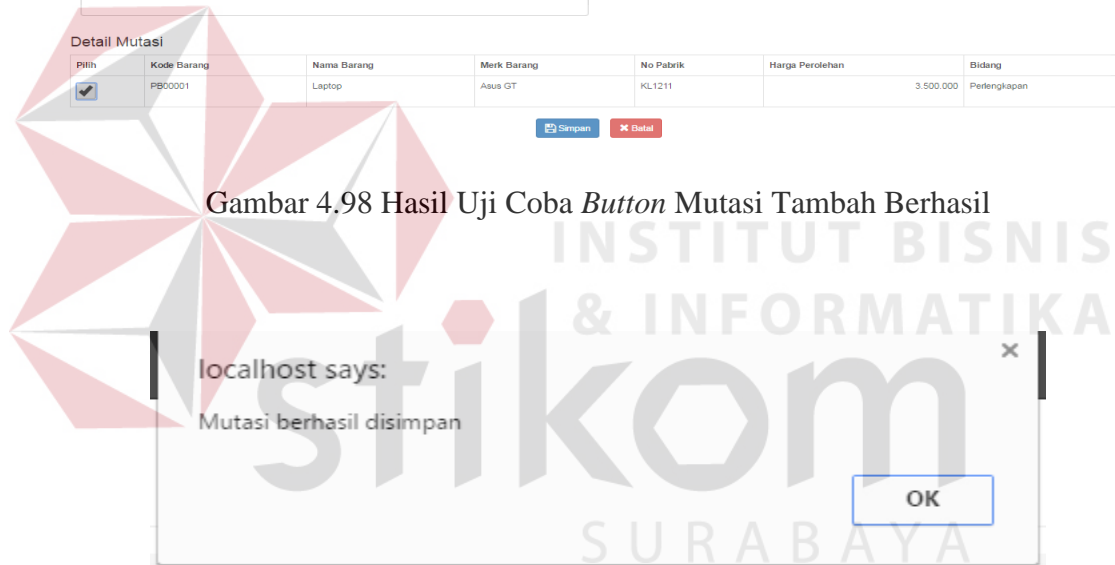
Detail Mutasi

| Pilih | Kode Barang | Nama Barang | Merk Barang | No Pabrik | Harga Perolehan | Bidang |
|---|---|---|---|---|---|---|
| ✔ | PB00001 | Laptop | Asus GT | KL1211 | 3.500.000 | Perlengkapan |

Simpan ✖ Batal

Gambar 4.98 Hasil Uji Coba *Button* Mutasi Tambah Berhasil

INSTITUT BISNIS & INFORMATIKA

localhost says:

×

Mutasi berhasil disimpan

OK

stikom SURABAYA